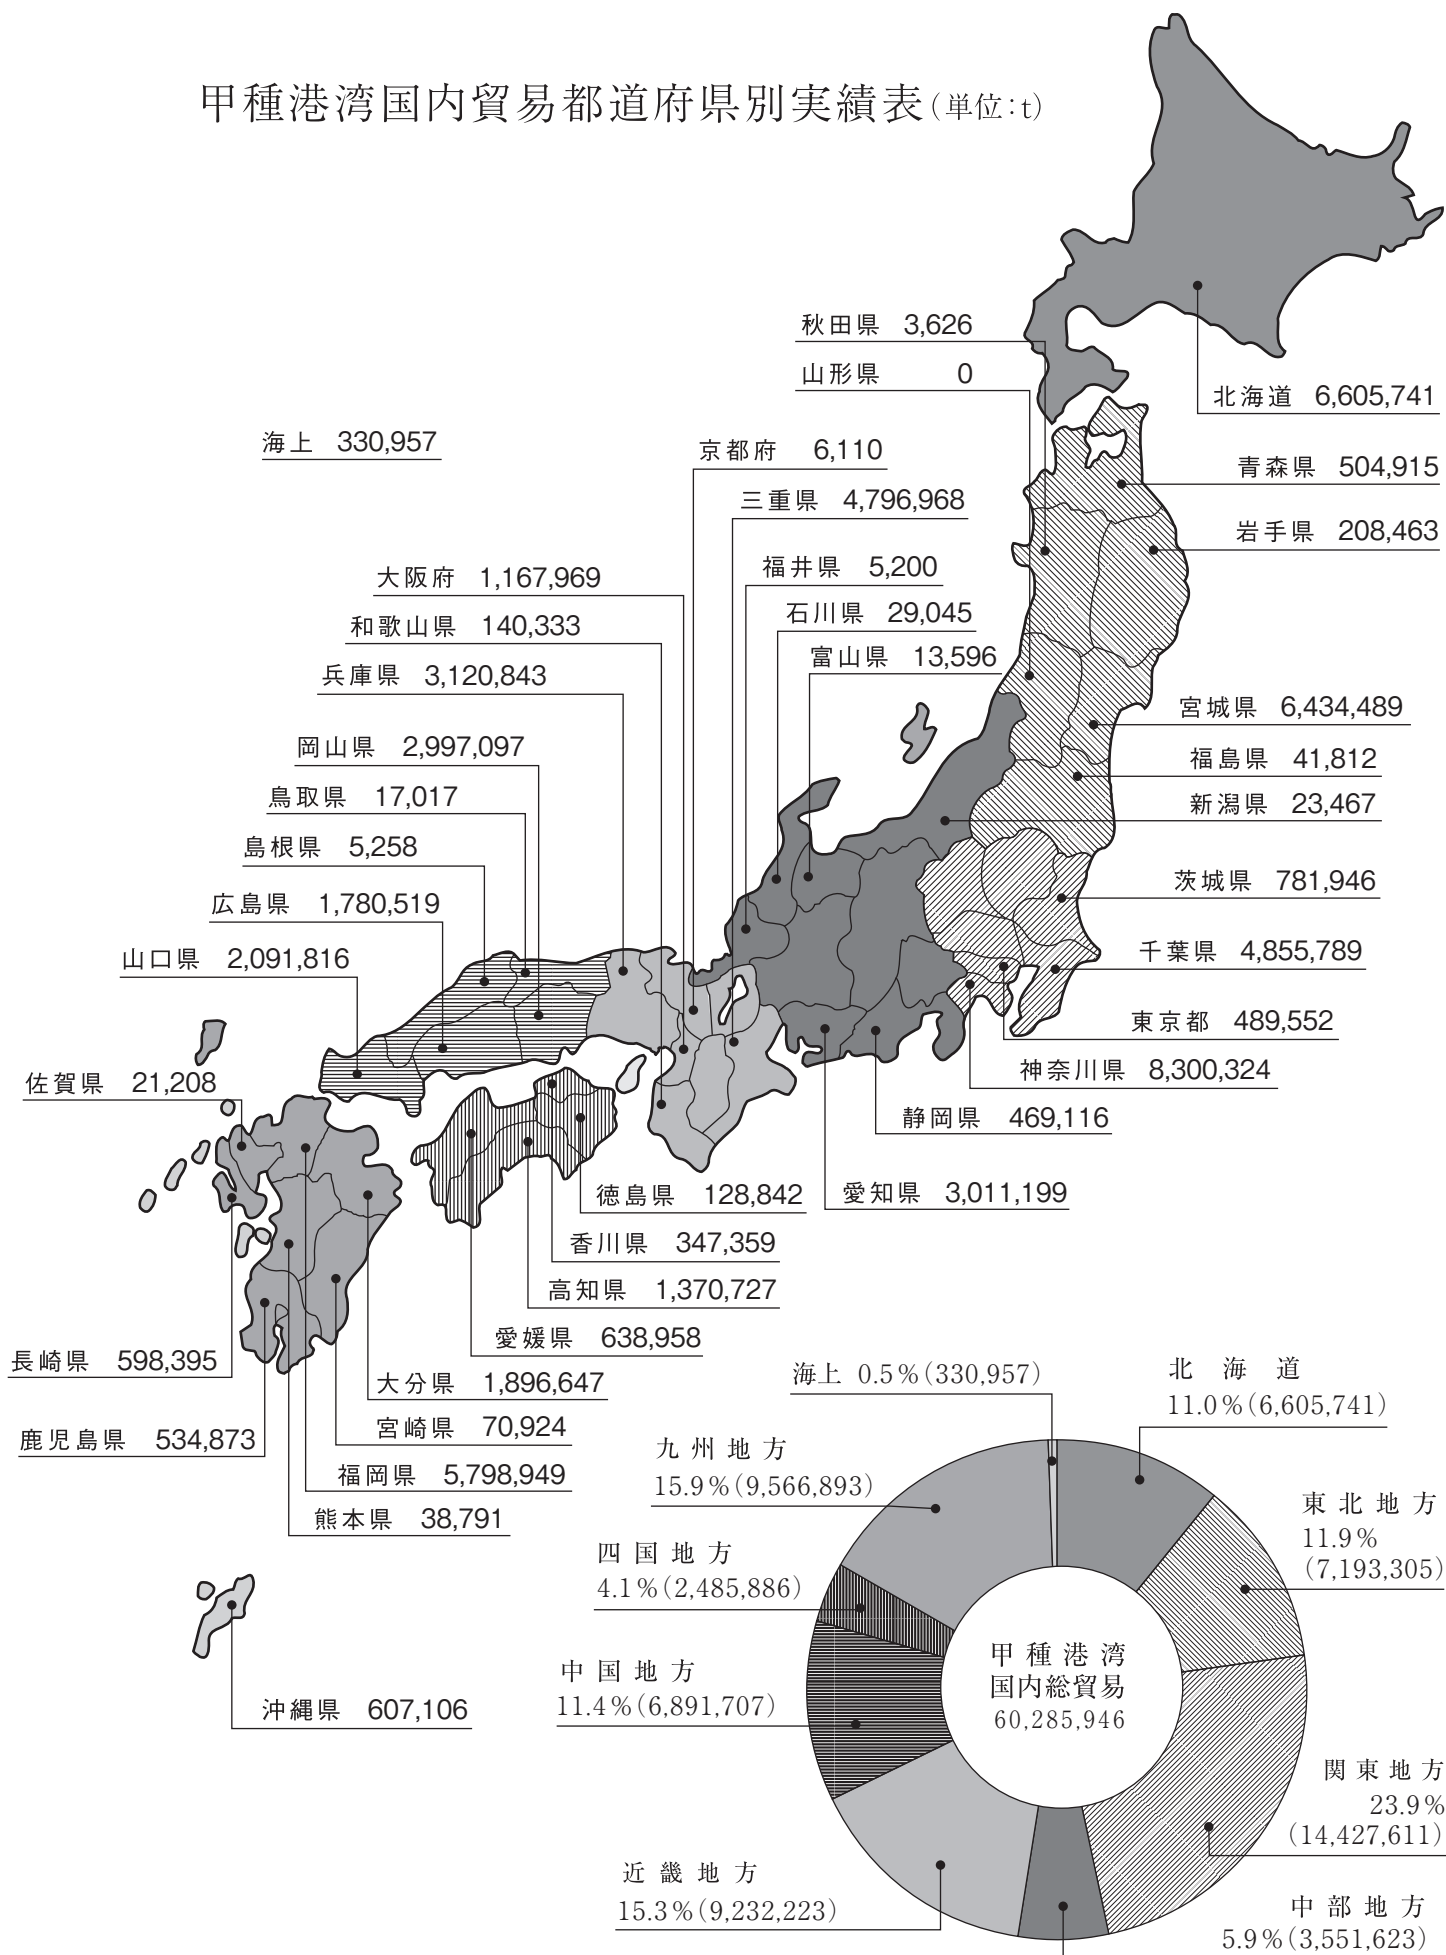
甲種港湾国内貿易都道府県別実績表(単位:t)

秋田県 3,626
山形県 0
北海道 6,605,741
海上 330,957
京都府 6,110
青森県 504,915
三重県 4,796,968
岩手県 208,463
大阪府 1,167,969
福井県 5,200
和歌山県 140,333
石川県 29,045
富山県 13,596
兵庫県 3,120,843
宮城県 6,434,489
岡山県 2,997,097
福島県 41,812
鳥取県 17,017
新潟県 23,467
島根県 5,258
茨城県 781,946
広島県 1,780,519
山口県 2,091,816
千葉県 4,855,789
東京都 489,552
神奈川県 8,300,324
佐賀県 21,208
静岡県 469,116
徳島県 128,842
愛知県 3,011,199
香川県 347,359
高知県 1,370,727
愛媛県 638,958
長崎県 598,395
大分県 1,896,647
鹿児島県 534,873
宮崎県 70,924
福岡県 5,798,949
熊本県 38,791
沖縄県 607,106

海上 0.5%(330,957)
北 海 道 11.0%(6,605,741)
九 州 地 方 15.9%(9,566,893)
東 北 地 方 11.9% (7,193,305)
四 国 地 方 4.1%(2,485,886)
甲種港湾 国内総貿易 60,285,946
中 国 地 方 11.4%(6,891,707)
関 東 地 方 23.9% (14,427,611)
近 畿 地 方 15.3%(9,232,223)
中 部 地 方 5.9%(3,551,623)